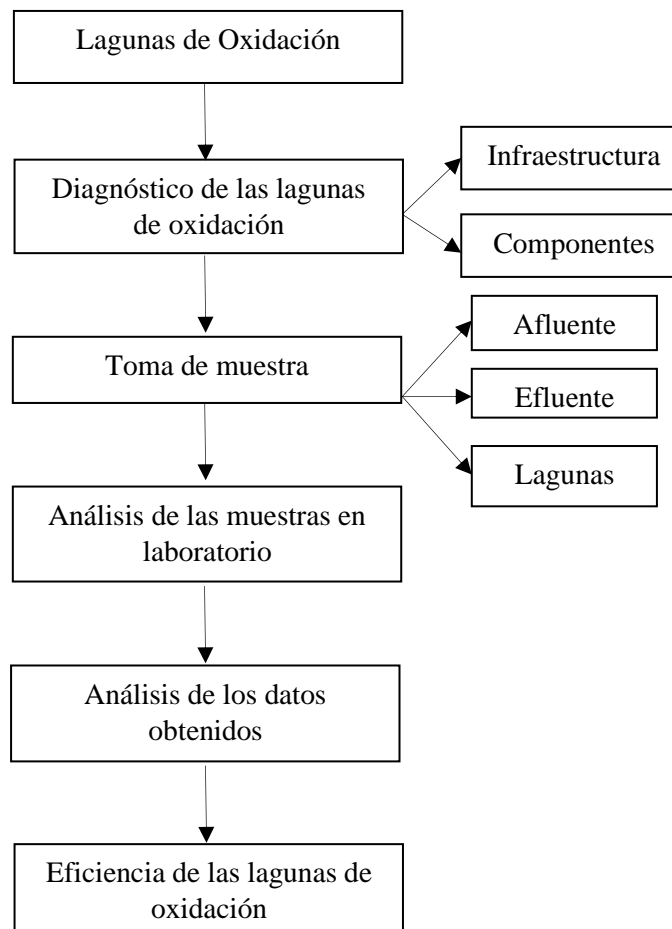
Lagunas de Oxidación

Diagnóstico de las lagunas de oxidación

Infraestructura

Componentes

Toma de muestra

Afluente

Efluente

Lagunas

Análisis de las muestras en laboratorio

Análisis de los datos obtenidos

Eficiencia de las lagunas de oxidación